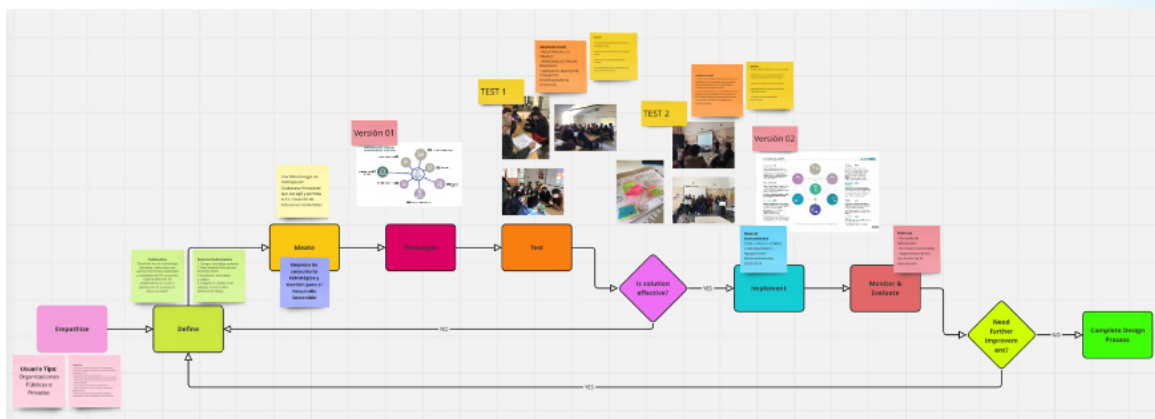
TEST 1

TEST 2

Versión 01

Versión 02

Una Metodología de Participación Ciudadana Innovadora que sea ágil y permita a co-creación de Soluciones Sostenibles

Empresa de consultoría Estratégica y Gestión para el Desarrollo Sostenible

Ideate

Prototype

Test

Is solution effective?

YES

NO

Implement

Monitor & Evaluate

Need further improvement?

NO

YES

Complete Design Process

Empathize

Define

Usuario Tipo: Organizaciones Públicas o Privadas